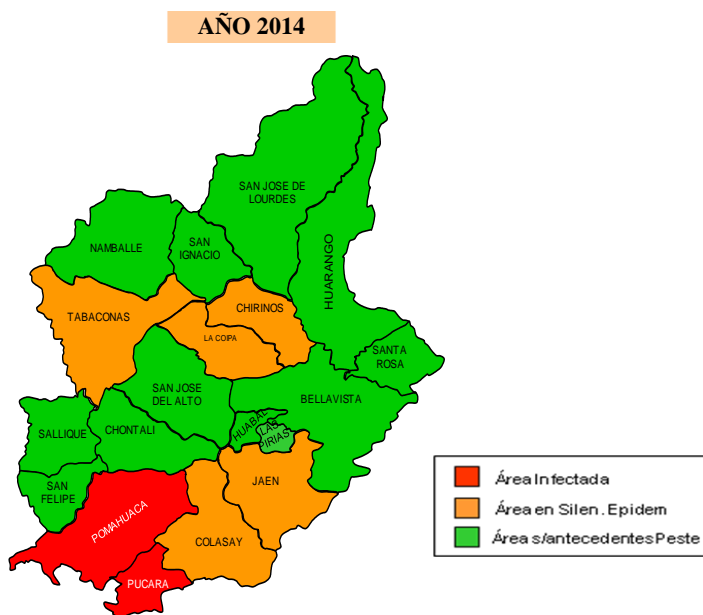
AÑO 2014

SAN JOSE DE LOURDES

NAMBALLE

SAN IGNACIO

HUARANGO

TABACONAS

CHIRINOS

LA COIPA

SANTA ROSA

SAN JOSE DEL ALTO

BELLAVISTA

SALLIQUE

CHONTALI

HUABAL

LAS PIRIAS

SAN FELIPE

JAEN

POMAHUACA

COLASAY

PUCARA

Área Infectada
Área en Silen. Epidem
Área s/antecedentes Peste